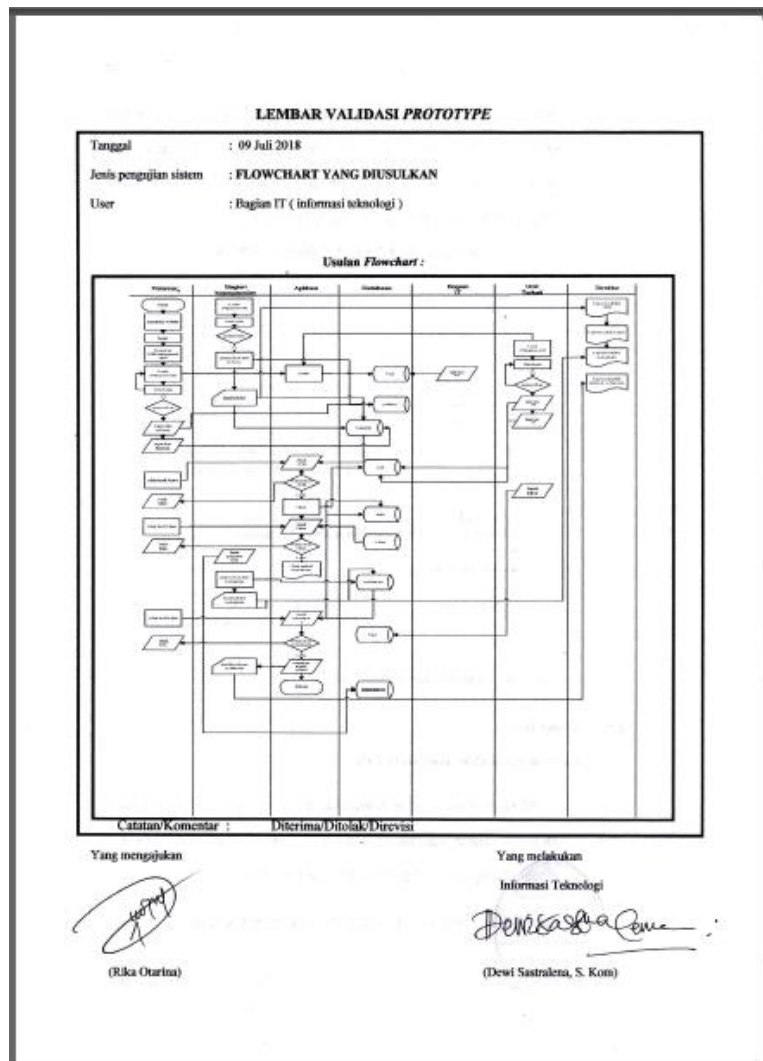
LEMBAR VALIDASI *PROTOTYPE*

Tanggal : 09 Juli 2018

Jenis pengujian sistem : FLOWCHART YANG DIUSULKAN

User : Bagian IT ( informasi teknologi )

Usulan *Flowchart* :

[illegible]

Catatan/Komentar : Diterima/Ditolak/Direvisi

Yang mengajukan

(Rika Otarina)

Yang melakukan

Informasi Teknologi

(Dewi Sastralena, S. Kom)